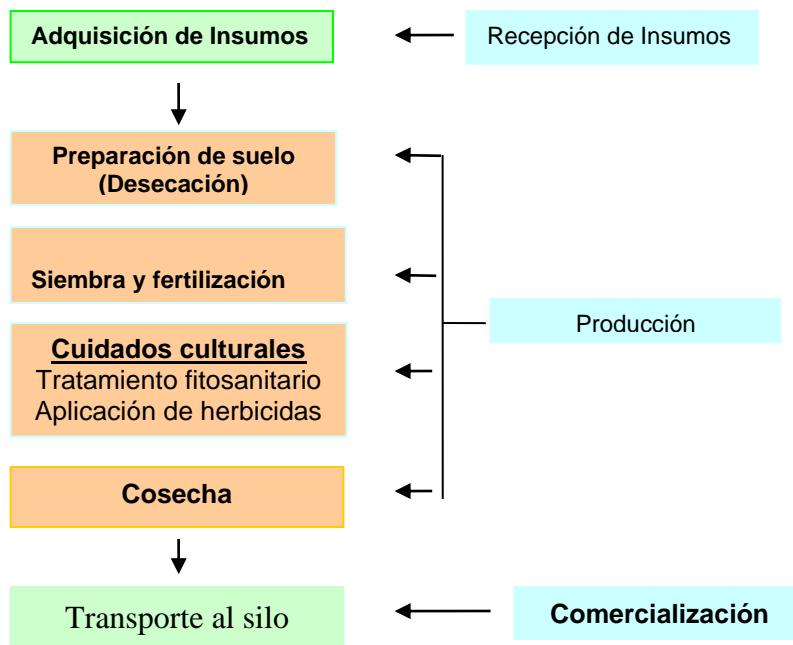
Adquisición de Insumos

Recepción de Insumos

Preparación de suelo (Desecación)

Siembra y fertilización

Cuidados culturales
Tratamiento fitosanitario
Aplicación de herbicidas

Producción

Cosecha

Transporte al silo

Comercialización